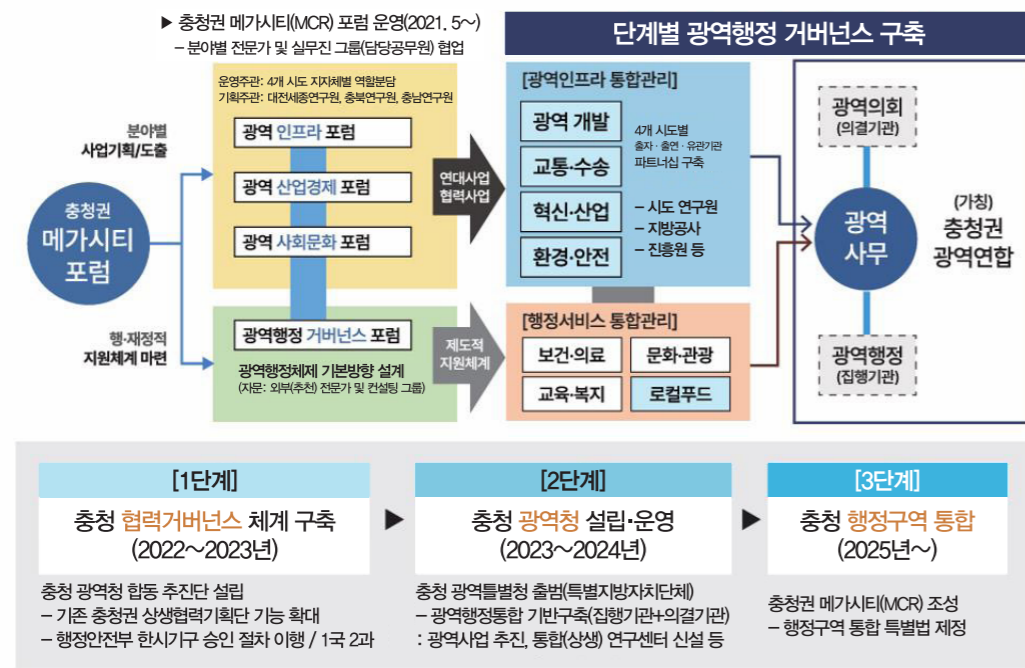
▶ 충청권 메가시티(MCR) 포럼 운영(2021. 5~)
– 분야별 전문가 및 실무진 그룹(담당공무원) 협업

단계별 광역행정 거버넌스 구축

분야별
사업기획/도출

충청권
메가시티
포럼

행·재정적
지원체계 마련

운영주관: 4개 시도 지자체별 역할분담
기획주관: 대전세종연구원, 충북연구원, 충남연구원

광역 인프라 포럼

광역 산업경제 포럼

광역 사회문화 포럼

광역행정 거버넌스 포럼

광역행정체제 기본방향 설계
(자문: 외부(추천) 전문가 및 컨설팅 그룹)

연대사업
협력사업

제도적
지원체계

[광역인프라 통합관리]

광역 개발

교통·수송

혁신·산업

환경·안전

4개 시도별
출자 · 출연 · 유관기관
파트너십 구축

– 시도 연구원
– 지방공사
– 진흥원 등

[행정서비스 통합관리]

보건·의료

문화·관광

교육·복지

로컬푸드

광역의회
(의결기관)

광역
사무

(가칭)
충청권
광역연합

광역행정
(집행기관)

[1단계]
충청 협력거버넌스 체계 구축
(2022~2023년)

▶

[2단계]
충청 광역청 설립·운영
(2023~2024년)

▶

[3단계]
충청 행정구역 통합
(2025년~)

충청 광역청 합동 추진단 설립
– 기존 충청권 상생협력기획단 기능 확대
– 행정안전부 한시기구 승인 절차 이행 / 1국 2과

충청 광역특별청 출범(특별지방자치단체)
– 광역행정통합 기반구축(집행기관+의결기관)
: 광역사업 추진, 통합(상생) 연구센터 신설 등

충청권 메가시티(MCR) 조성
– 행정구역 통합 특별법 제정